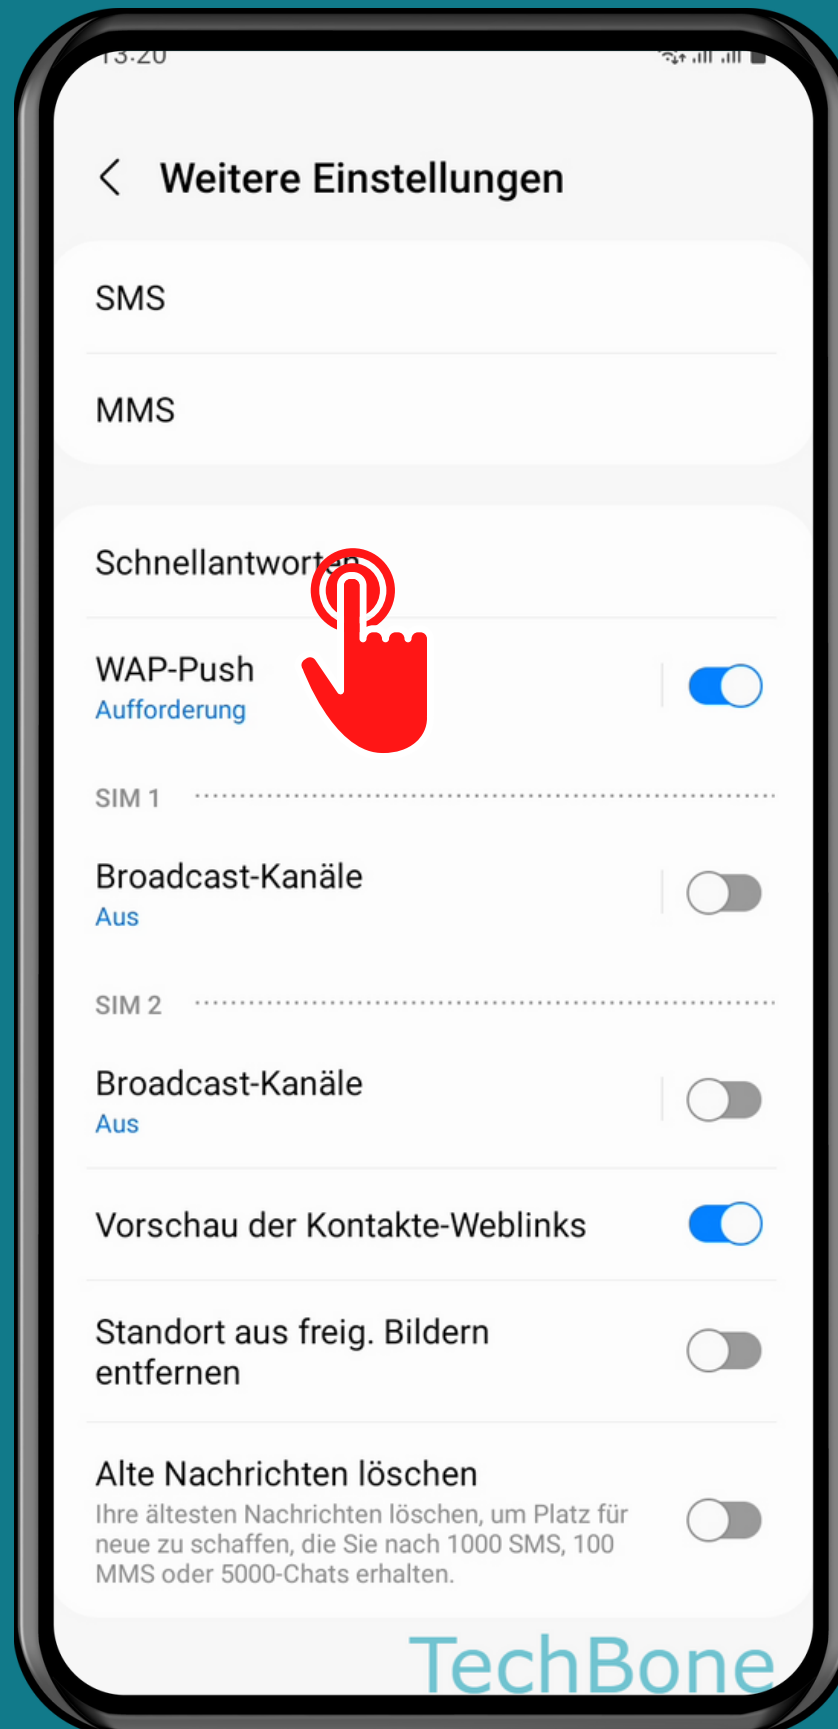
13:20

Weitere Einstellungen

SMS

MMS

Schnellantworten

WAP-Push
Aufforderung

SIM 1

Broadcast-Kanäle
Aus

SIM 2

Broadcast-Kanäle
Aus

Vorschau der Kontakte-Weblinks

Standort aus freig. Bildern entfernen

Alte Nachrichten löschen
Ihre ältesten Nachrichten löschen, um Platz für neue zu schaffen, die Sie nach 1000 SMS, 100 MMS oder 5000-Chats erhalten.

TechBone